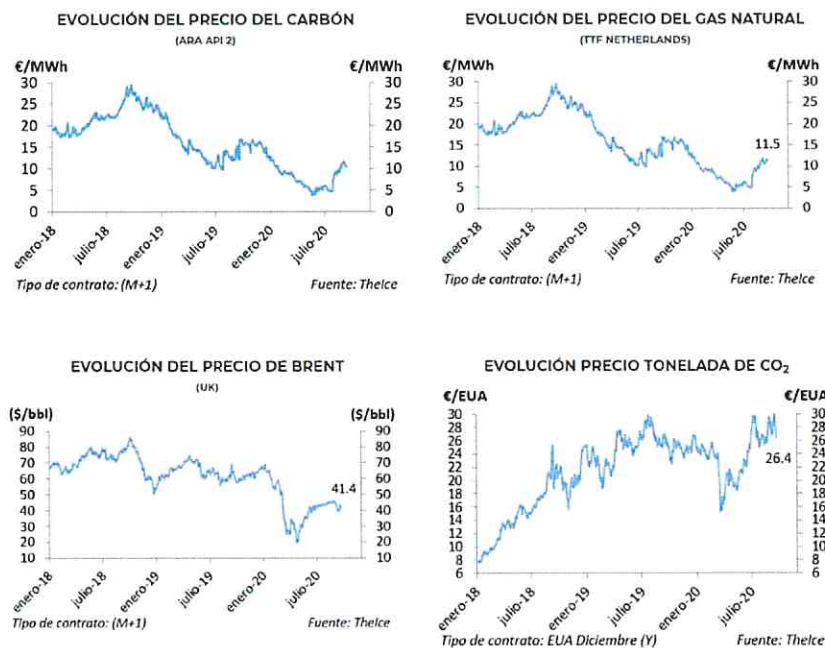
EVOLUCIÓN DEL PRECIO DEL CARBÓN
(ARA API 2)

€/MWh
30
25
20
15
10
5
0

€/MWh
30
25
20
15
10
5
0

enero-18
julio-18
enero-19
julio-19
enero-20
julio-20

Tipo de contrato: (M+1)
Fuente: Thelce

EVOLUCIÓN DEL PRECIO DEL GAS NATURAL
(TTF NETHERLANDS)

€/MWh
30
25
20
15
10
5
0

€/MWh
30
25
20
15
10
5
0

11.5

enero-18
julio-18
enero-19
julio-19
enero-20
julio-20

Tipo de contrato: (M+1)
Fuente: Thelce

EVOLUCIÓN DEL PRECIO DE BRENT
(UK)

($/bbl)
90
80
70
60
50
40
30
20
10

($/bbl)
90
80
70
60
50
40
30
20
10

41.4

enero-18
julio-18
enero-19
julio-19
enero-20
julio-20

Tipo de contrato: (M+1)
Fuente: Thelce

EVOLUCIÓN PRECIO TONELADA DE $CO_2$

€/EUA
30
28
26
24
22
20
18
16
14
12
10
8
6

€/EUA
30
28
26
24
22
20
18
16
14
12
10
8
6

26.4

enero-18
julio-18
enero-19
julio-19
enero-20
julio-20

Tipo de contrato: EUA Diciembre (Y)
Fuente: Thelce